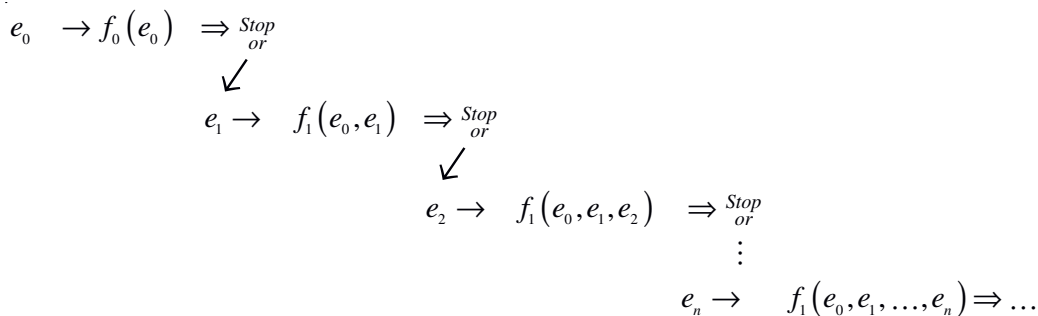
$e_0 \rightarrow f_0(e_0) \Rightarrow \underset{or}{Stop}$

$\swarrow$

$e_1 \rightarrow f_1(e_0, e_1) \Rightarrow \underset{or}{Stop}$

$\swarrow$

$e_2 \rightarrow f_1(e_0, e_1, e_2) \Rightarrow \underset{or}{Stop}$

$\vdots$

$e_n \rightarrow f_1(e_0, e_1, \ldots, e_n) \Rightarrow \ldots$